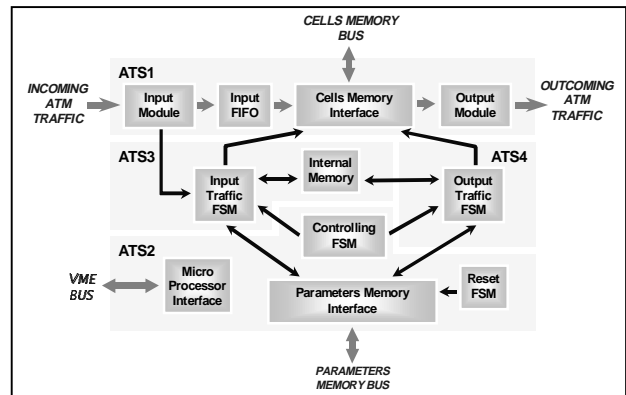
CELLS MEMORY BUS

ATS1

INCOMING ATM TRAFFIC

Input Module

Input FIFO

Cells Memory Interface

Output Module

OUTCOMING ATM TRAFFIC

ATS3

Input Traffic FSM

Internal Memory

ATS4

Output Traffic FSM

Controlling FSM

ATS2

VME BUS

Micro Processor Interface

Parameters Memory Interface

Reset FSM

PARAMETERS MEMORY BUS